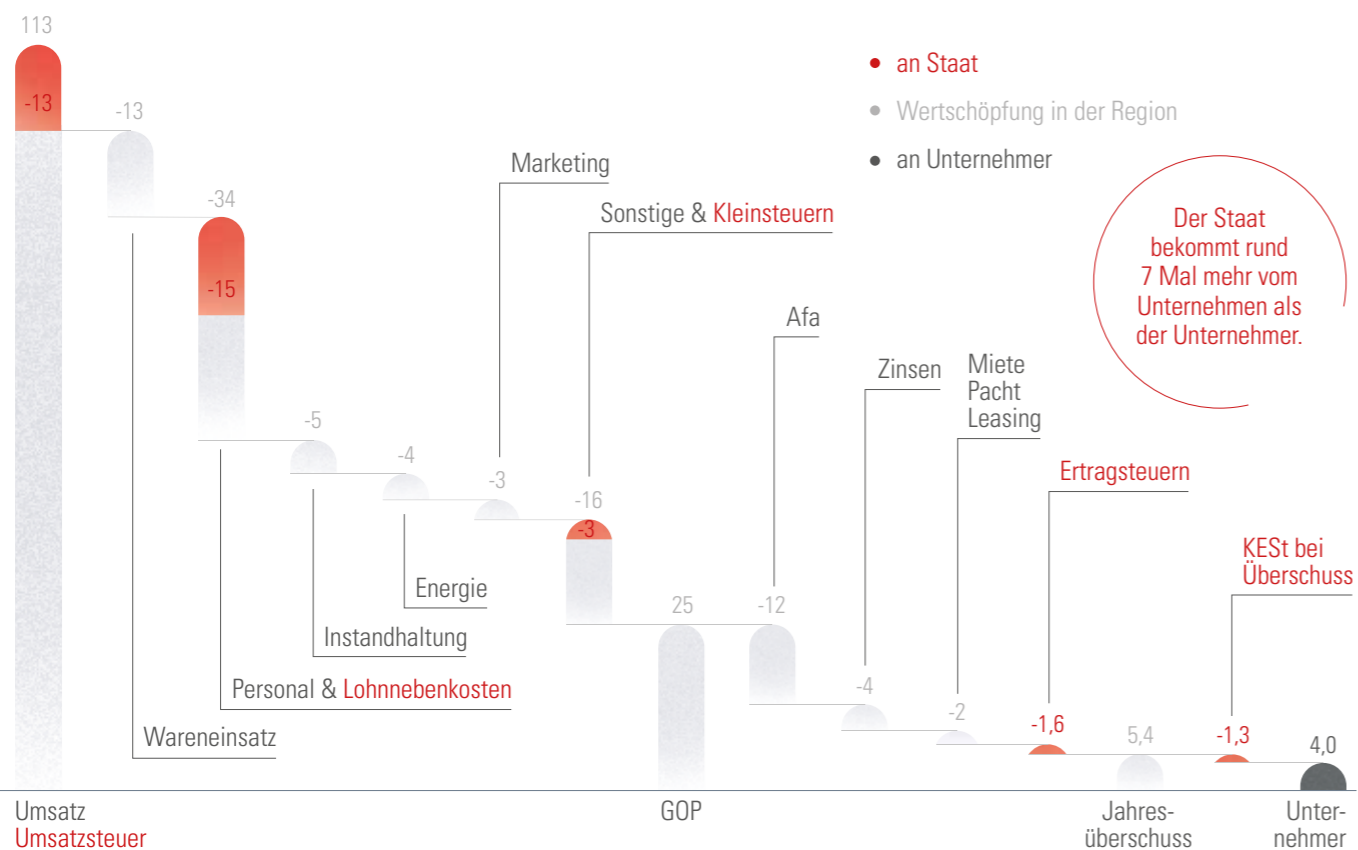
113
-13
-13
-34
-15
-5
-4
-3
-16
-3
25
-12
-4
-2
-1,6
5,4
-1,3
4,0

an Staat
Wertschöpfung in der Region
an Unternehmer

Der Staat bekommt rund 7 Mal mehr vom Unternehmen als der Unternehmer.

Marketing
Sonstige & Kleinsteuern
Afa
Zinsen
Miete Pacht Leasing
Ertragsteuern
KESt bei Überschuss
Energie
Instandhaltung
Personal & Lohnnebenkosten
Wareneinsatz

Umsatz
Umsatzsteuer
GOP
Jahresüberschuss
Unternehmer